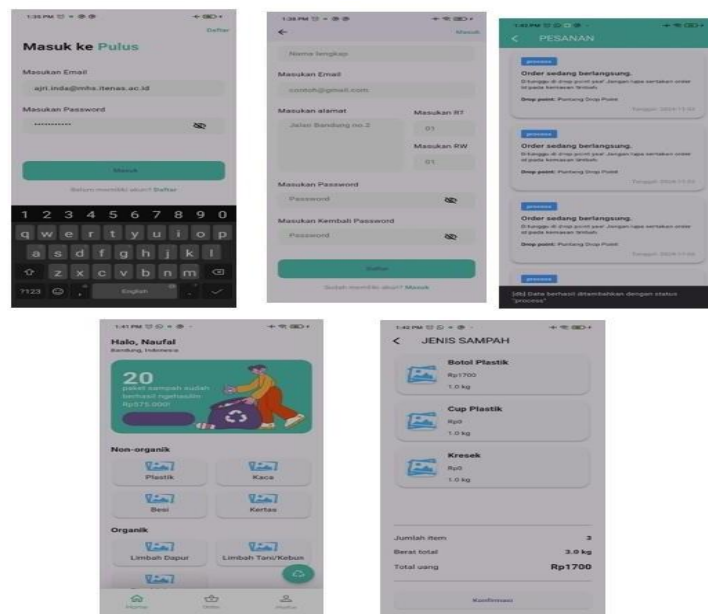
1:35 PM

Daftar

Masuk ke Pulus

Masukan Email

ajri.inda@mhs.itenas.ac.id

Masukan Password

Masuk

Belum memiliki akun? Daftar

1 2 3 4 5 6 7 8 9 0
q w e r t y u i o p
a s d f g h j k l
z x c v b n m
?123 English

1:38 PM

Masuk

Nama lengkap

Masukan Email

contoh@gmail.com

Masukan alamat

Jalan Bandung no.2

Masukan RT

01

Masukan RW

01

Masukan Password

Password

Masukan Kembali Password

Password

Daftar

Sudah memiliki akun? Masuk

1:40 PM

PESANAN

process

Order sedang berlangsung.

Di tunggu di drop point yaa! Jangan lupa sertakan order id pada kemasan limbah

Drop point: Pantang Drop Point

Tanggal: 2024-11-xx

process

Order sedang berlangsung.

Di tunggu di drop point yaa! Jangan lupa sertakan order id pada kemasan limbah

Drop point: Pantang Drop Point

Tanggal: 2024-11-xx

process

Order sedang berlangsung.

Di tunggu di drop point yaa! Jangan lupa sertakan order id pada kemasan limbah

Drop point: Pantang Drop Point

Tanggal: 2024-11-xx

process

[db] Data berhasil ditambahkan dengan status "process"

1:41 PM

Halo, Naufal

Bandung, Indonesia

20

paket sampah sudah berhasil ngekosin Rp575.000!

Non-organik

Plastik

Kaca

Besi

Kertas

Organik

Limbah Dapur

Limbah Tani/Kebun

Home

Order

Profile

1:42 PM

JENIS SAMPAH

Botol Plastik

Rp1700

1.0 kg

Cup Plastik

Rp0

1.0 kg

Kresek

Rp0

1.0 kg

Jumlah item 3

Berat total 3.0 kg

Total uang Rp1700

Konfirmasi